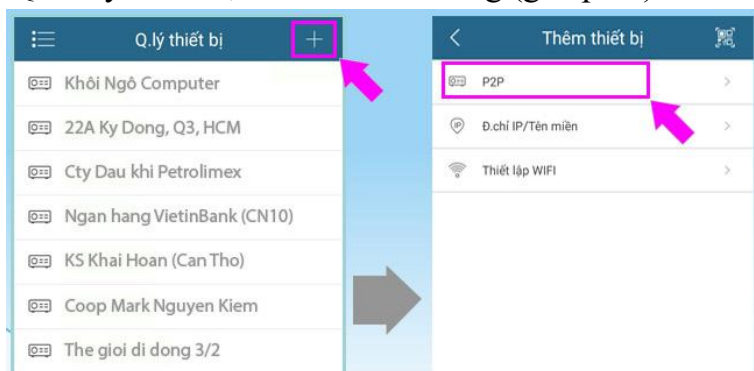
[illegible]

Q.lý thiết bị

+

Khôi Ngô Computer

22A Ky Dong, Q3, HCM

Cty Dau khi Petrolimex

Ngan hang VietinBank (CN10)

KS Khai Hoan (Can Tho)

Coop Mark Nguyen Kiem

The gioi di dong 3/2

<

Thêm thiết bị

P2P

>

Đ.chỉ IP/Tên miền

>

Thiết lập WIFI

>